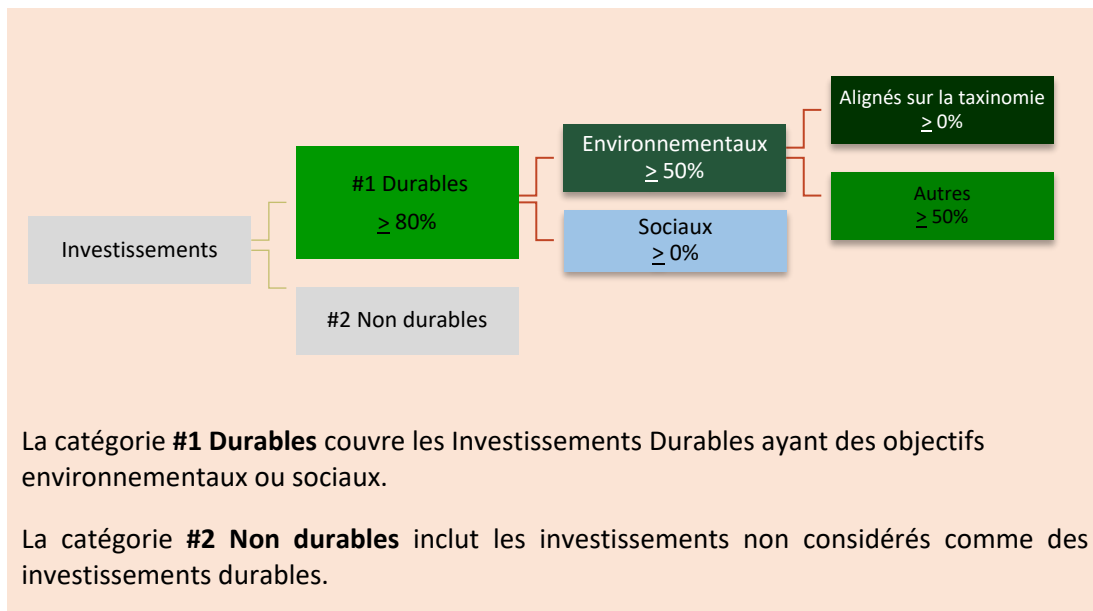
Investissements

#1 Durables
$\geq$ 80%

#2 Non durables

Environnementaux
$\geq$ 50%

Sociaux
$\geq$ 0%

Alignés sur la taxinomie
$\geq$ 0%

Autres
$\geq$ 50%

La catégorie **#1 Durables** couvre les Investissements Durables ayant des objectifs environnementaux ou sociaux.

La catégorie **#2 Non durables** inclut les investissements non considérés comme des investissements durables.